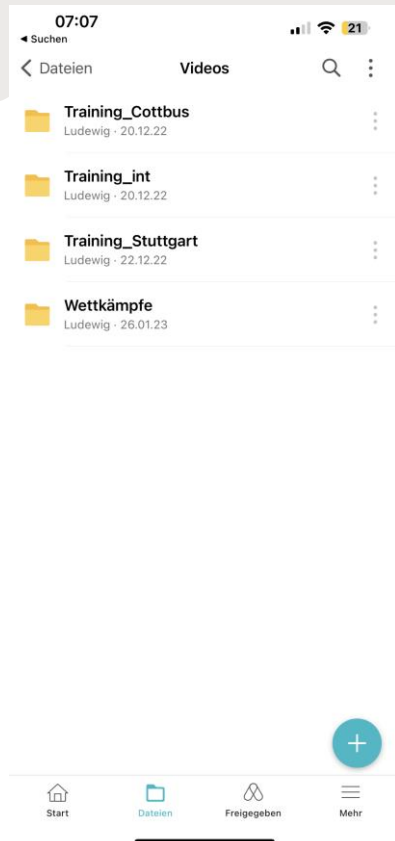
07:07
◂ Suchen
21

< Dateien
Videos

Training_Cottbus
Ludewig · 20.12.22

Training_int
Ludewig · 20.12.22

Training_Stuttgart
Ludewig · 22.12.22

Wettkämpfe
Ludewig · 26.01.23

+

Start
Dateien
Freigegeben
Mehr